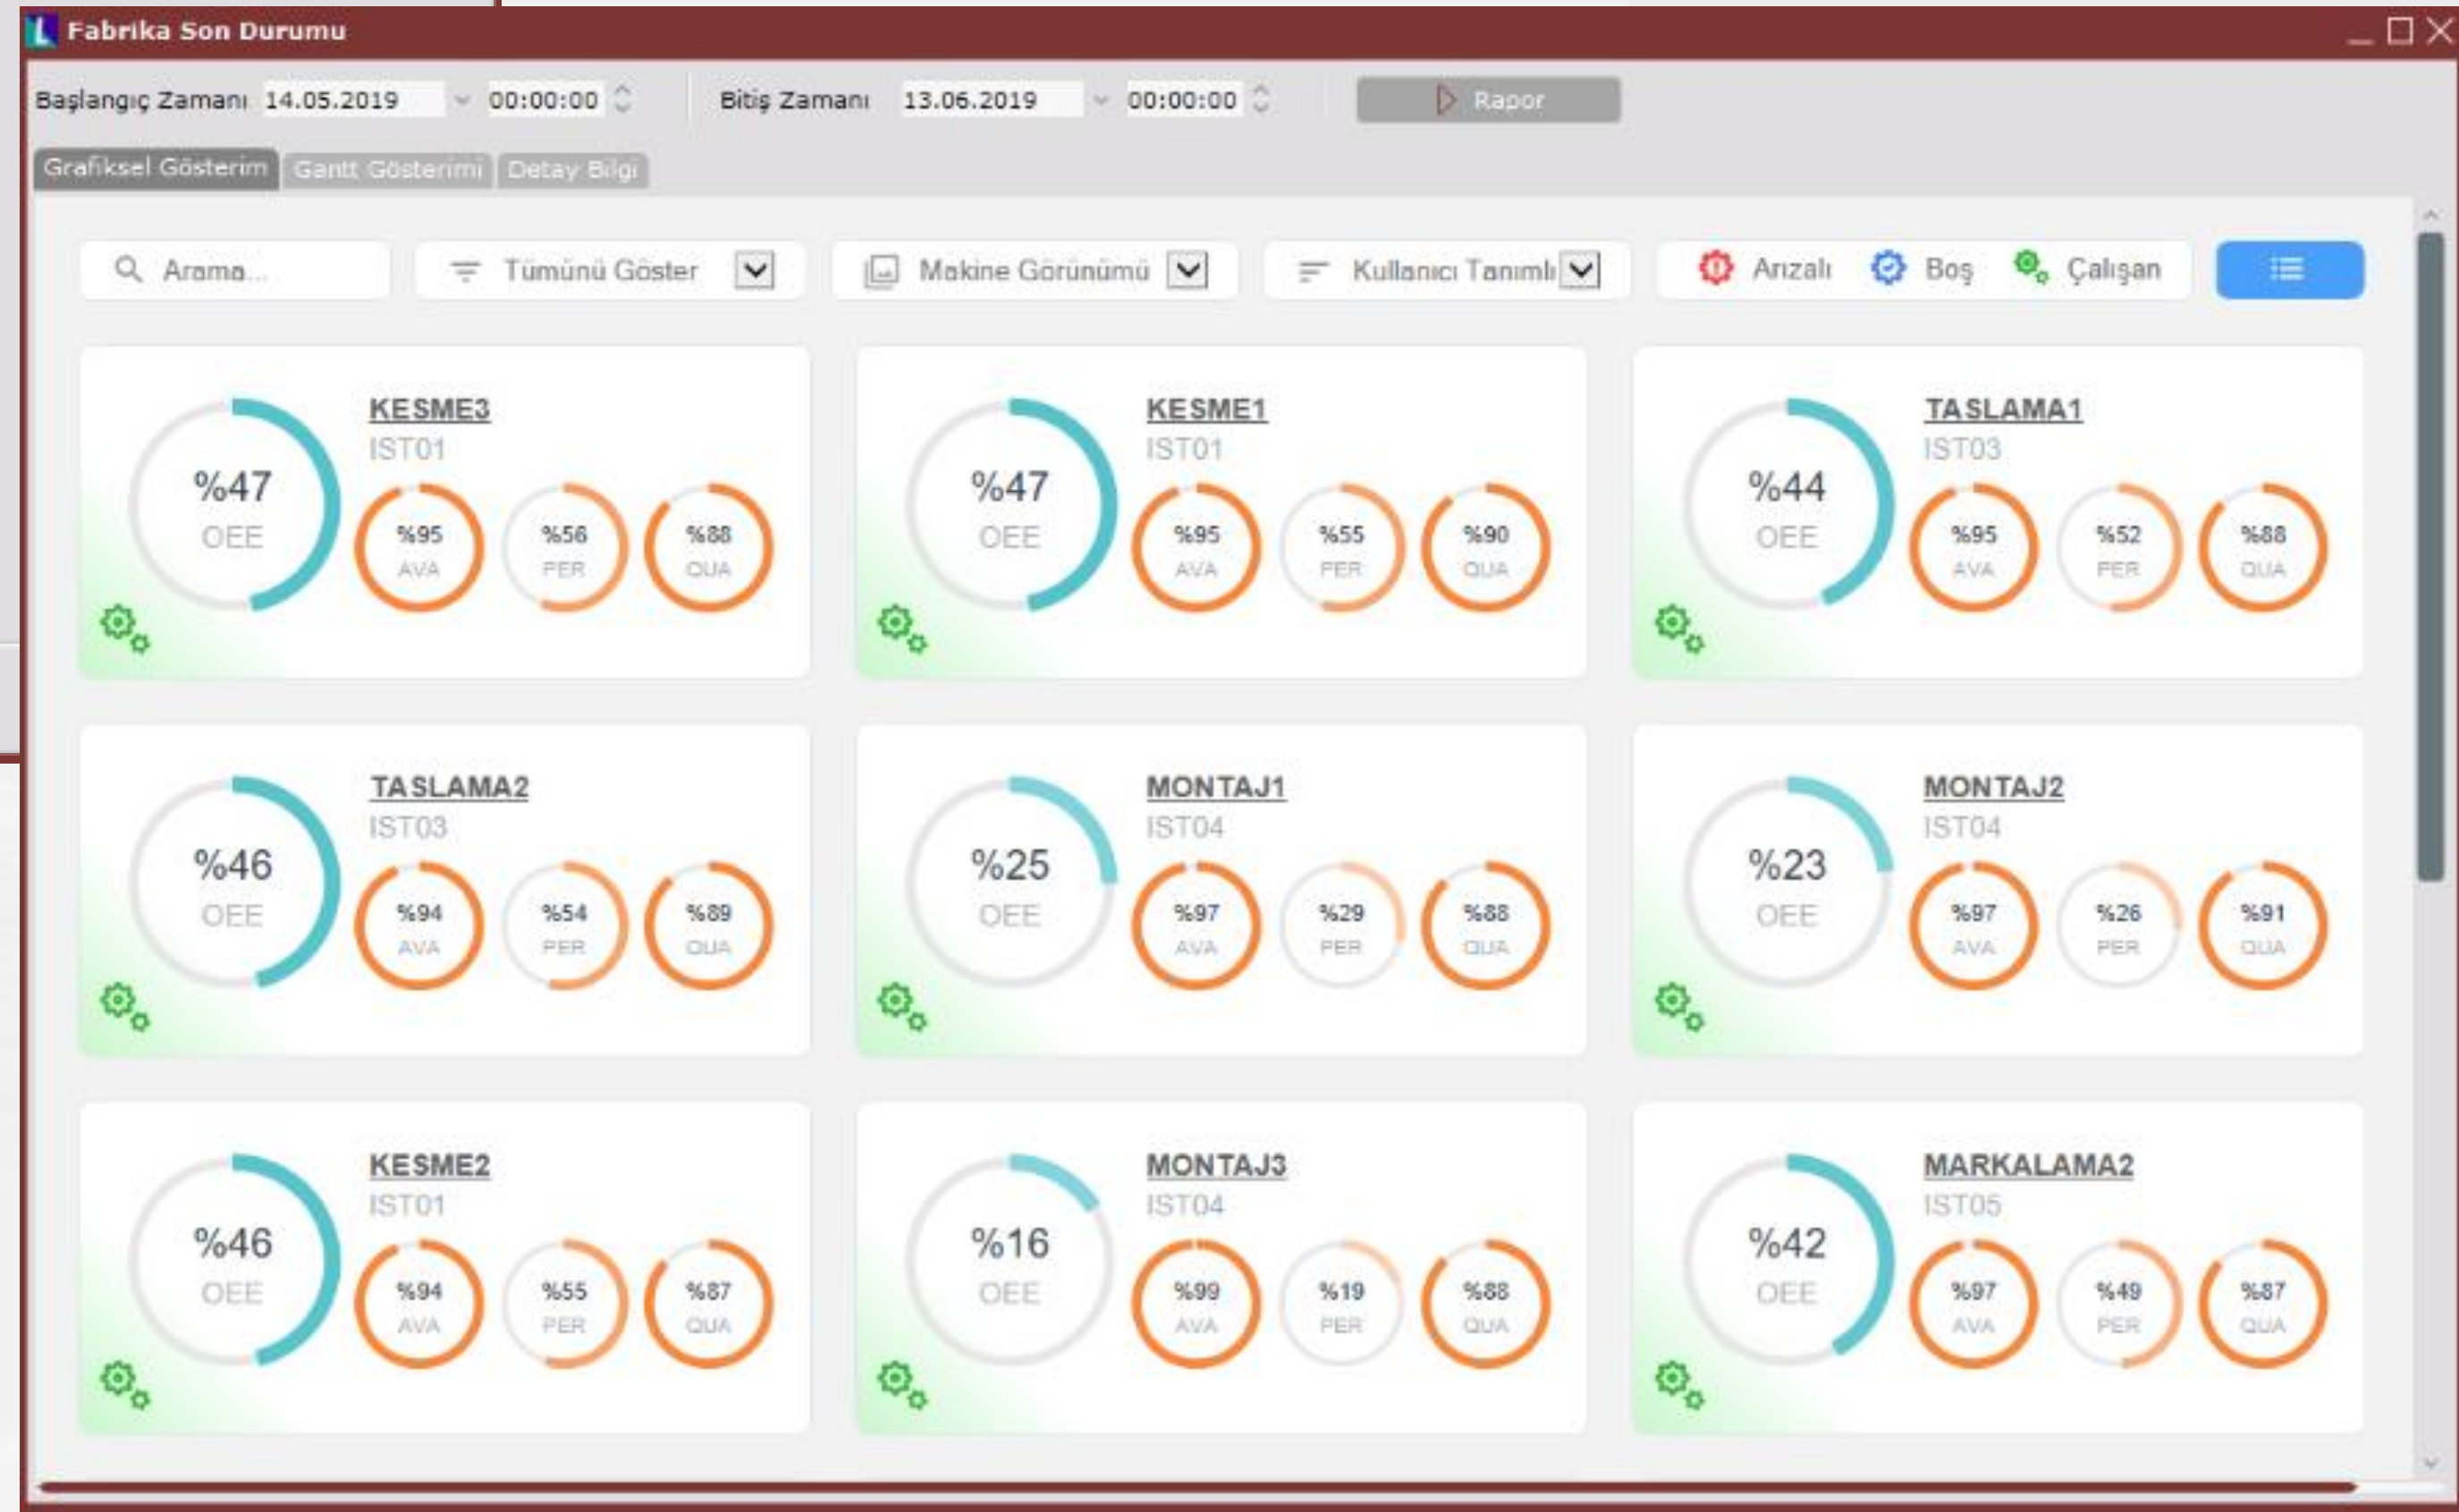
Fabrika Son Durumu

Başlangıç Zamanı 14.05.2019 00:00:00 Bitiş Zamanı 13.06.2019 00:00:00 Rapor

Grafiksel Gösterim Gantt Gösterimi Detay Bilgi

Arama... Tümünü Göster Makine Görünümü Kullanıcı Tanımlı Arızalı Boş Çalışan

KESME3
IST01
%47 OEE
%95 AVA %56 PER %88 QUA

KESME1
IST01
%47 OEE
%95 AVA %55 PER %90 QUA

TASLAMA1
IST03
%44 OEE
%95 AVA %52 PER %88 QUA

TASLAMA2
IST03
%46 OEE
%94 AVA %54 PER %89 QUA

MONTAJ1
IST04
%25 OEE
%97 AVA %29 PER %88 QUA

MONTAJ2
IST04
%23 OEE
%97 AVA %26 PER %91 QUA

KESME2
IST01
%46 OEE
%94 AVA %55 PER %87 QUA

MONTAJ3
IST04
%16 OEE
%99 AVA %19 PER %88 QUA

MARKALAMA2
IST05
%42 OEE
%97 AVA %49 PER %87 QUA